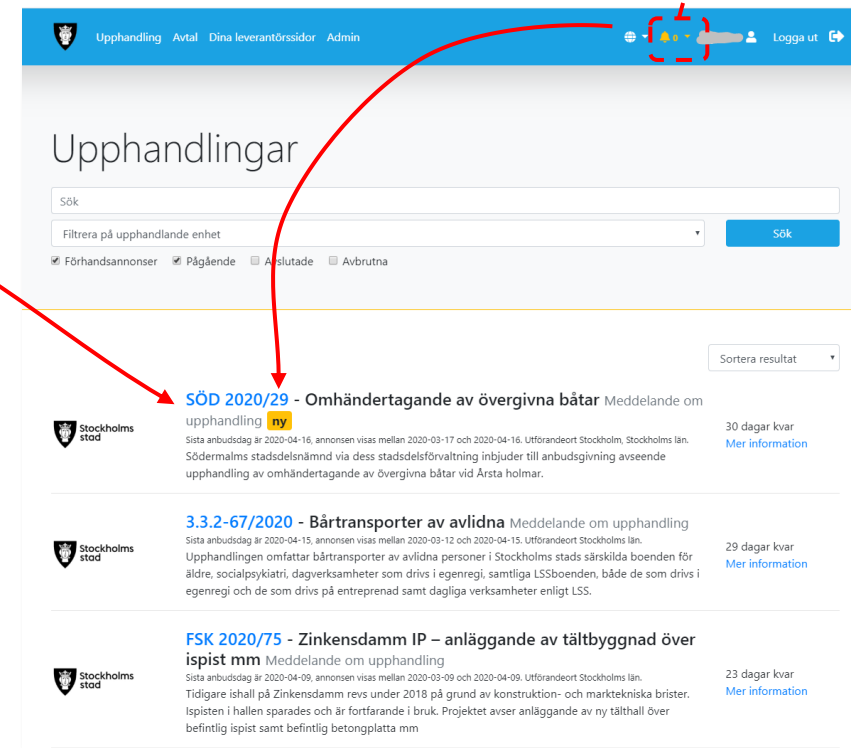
Upphandling Avtal Dina leverantörssidor Admin

0

Logga ut

Upphandlingar

Sök

Filtrera på upphandlande enhet

Sök

Förhandsannonser Pågående Avslutade Avbrutna

Sortera resultat

Stockholms stad

SÖD 2020/29 - Omhändertagande av övergivna båtar Meddelande om upphandling ny

Sista anbudsdag är 2020-04-16, annonsen visas mellan 2020-03-17 och 2020-04-16. Utförandeort Stockholm, Stockholms län.

Södermalms stadsdelsnämnd via dess stadsdelsförvaltning inbjuder till anbudsgivning avseende upphandling av omhändertagande av övergivna båtar vid Årsta holmar.

30 dagar kvar
Mer information

Stockholms stad

3.3.2-67/2020 - Bårtransporter av avlidna Meddelande om upphandling

Sista anbudsdag är 2020-04-15, annonsen visas mellan 2020-03-12 och 2020-04-15. Utförandeort Stockholms län.

Upphandlingen omfattar bårtransporter av avlidna personer i Stockholms stads särskilda boenden för äldre, socialpsykiatri, dagverksamheter som drivs i egenregi, samtliga LSSboenden, både de som drivs i egenregi och de som drivs på entreprenad samt dagliga verksamheter enligt LSS.

29 dagar kvar
Mer information

Stockholms stad

FSK 2020/75 - Zinkensdamm IP – anläggande av tältbyggnad över ispist mm Meddelande om upphandling

Sista anbudsdag är 2020-04-09, annonsen visas mellan 2020-03-09 och 2020-04-09. Utförandeort Stockholms län.

Tidigare ishall på Zinkensdamm revs under 2018 på grund av konstruktion- och marktekniska brister. Ispisten i hallen sparades och är fortfarande i bruk. Projektet avser anläggande av ny tälthall över befintlig ispist samt befintlig betongplatta mm

23 dagar kvar
Mer information